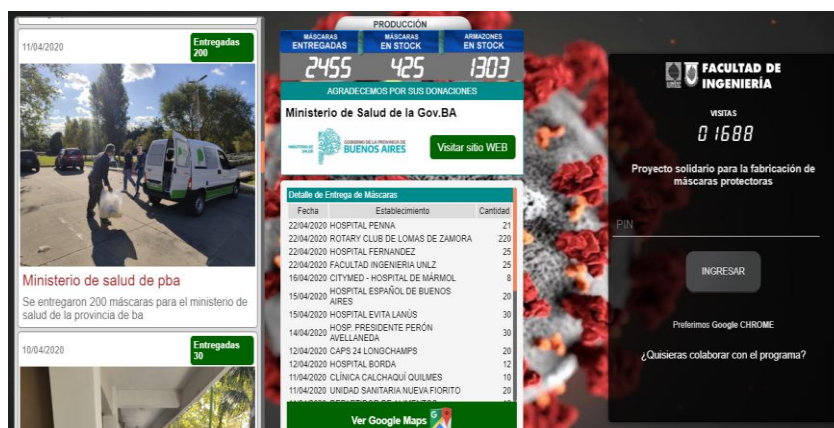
11/04/2020

Entregadas 200

Ministerio de salud de pba

Se entregaron 200 máscaras para el ministerio de salud de la provincia de ba

10/04/2020

Entregadas 30

PRODUCCIÓN

| MÁSCARAS ENTREGADAS | MÁSCARAS EN STOCK | ARMAZONES EN STOCK |
|---|---|---|
| 2455 | 425 | 1303 |

AGRADECEMOS POR SUS DONACIONES

Ministerio de Salud de la Gov.BA

MINISTERIO DE SALUD GOBIERNO DE LA PROVINCIA DE BUENOS AIRES

Visitar sitio WEB

Detalle de Entrega de Máscaras

| Fecha | Establecimiento | Cantidad |
|---|---|---|
| 22/04/2020 | HOSPITAL PENNA | 21 |
| 22/04/2020 | ROTARY CLUB DE LOMAS DE ZAMORA | 220 |
| 22/04/2020 | HOSPITAL FERNANDEZ | 25 |
| 22/04/2020 | FACULTAD INGENIERIA UNLZ | 25 |
| 16/04/2020 | CITYMED - HOSPITAL DE MÁRMOL | 8 |
| 15/04/2020 | HOSPITAL ESPAÑOL DE BUENOS AIRES | 20 |
| 15/04/2020 | HOSPITAL EVITA LANÚS | 30 |
| 14/04/2020 | HOSP. PRESIDENTE PERÓN AVELLANEDA | 30 |
| 12/04/2020 | CAPS 24 LONGCHAMPS | 20 |
| 12/04/2020 | HOSPITAL BORDA | 12 |
| 11/04/2020 | CLÍNICA CALCHAQUÍ QUILMES | 10 |
| 11/04/2020 | UNIDAD SANITARIA NUEVA FIORITO | 20 |
| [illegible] | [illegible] | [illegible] |

Ver Google Maps

UNLZ FACULTAD DE INGENIERÍA

VISITAS

01688

Proyecto solidario para la fabricación de máscaras protectoras

PIN

INGRESAR

Preferimos Google CHROME

¿Quisieras colaborar con el programa?